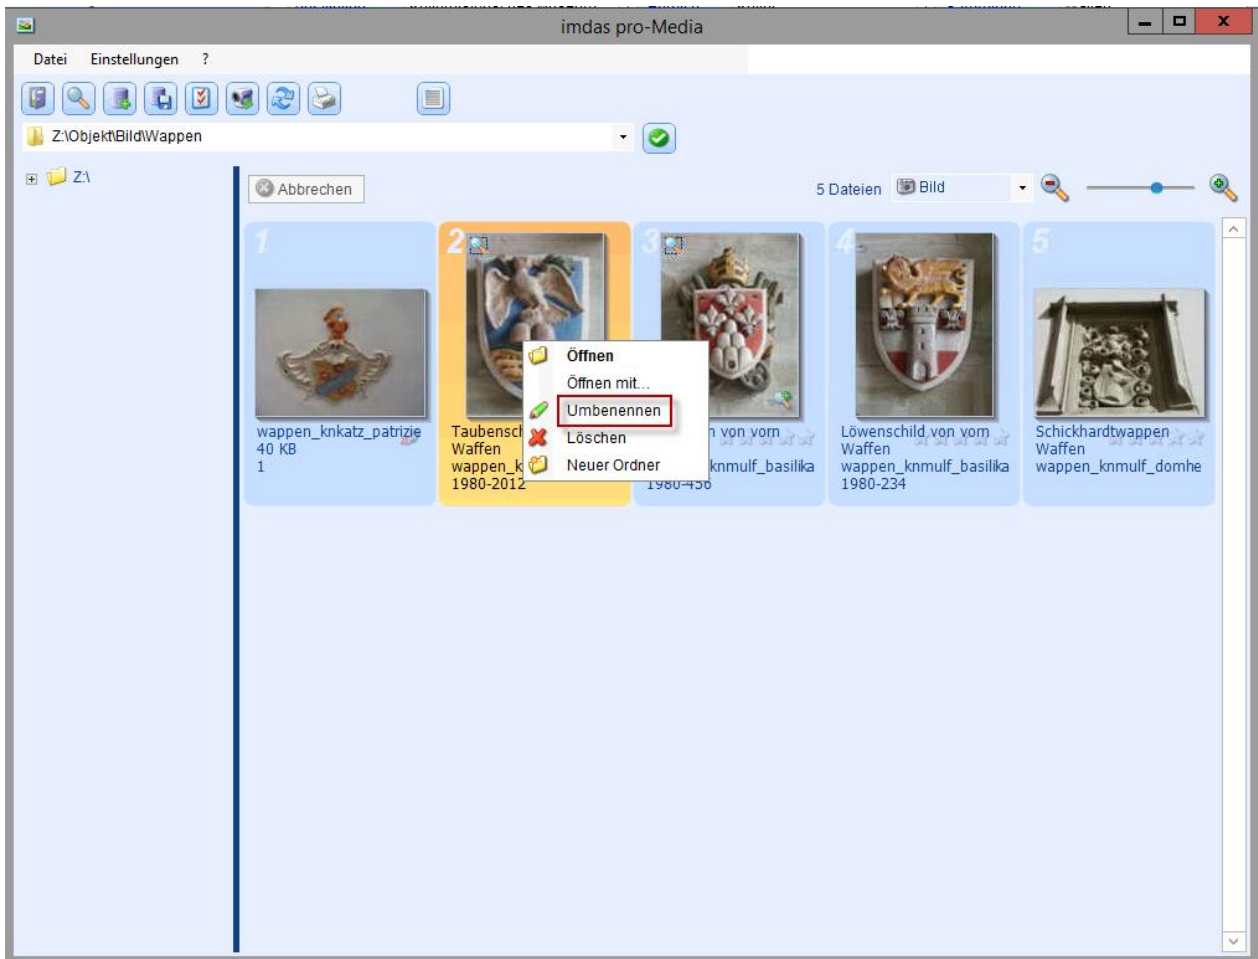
imdas pro-Media

Datei Einstellungen ?

Z:\Objekt\Bild\Wappen

Z:\

Abbrechen

5 Dateien Bild

1
wappen_knkatz_patrizie
40 KB
1

2
Taubensch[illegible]
Waffen
wappen_k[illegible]
1980-2012

Öffnen
Öffnen mit...
Umbenennen
Löschen
Neuer Ordner

3
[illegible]n von vorn
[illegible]knmulf_basilika
1980-456

4
Löwenschild von vorn
Waffen
wappen_knmulf_basilika
1980-234

5
Schickhardtwappen
Waffen
wappen_knmulf_domhe